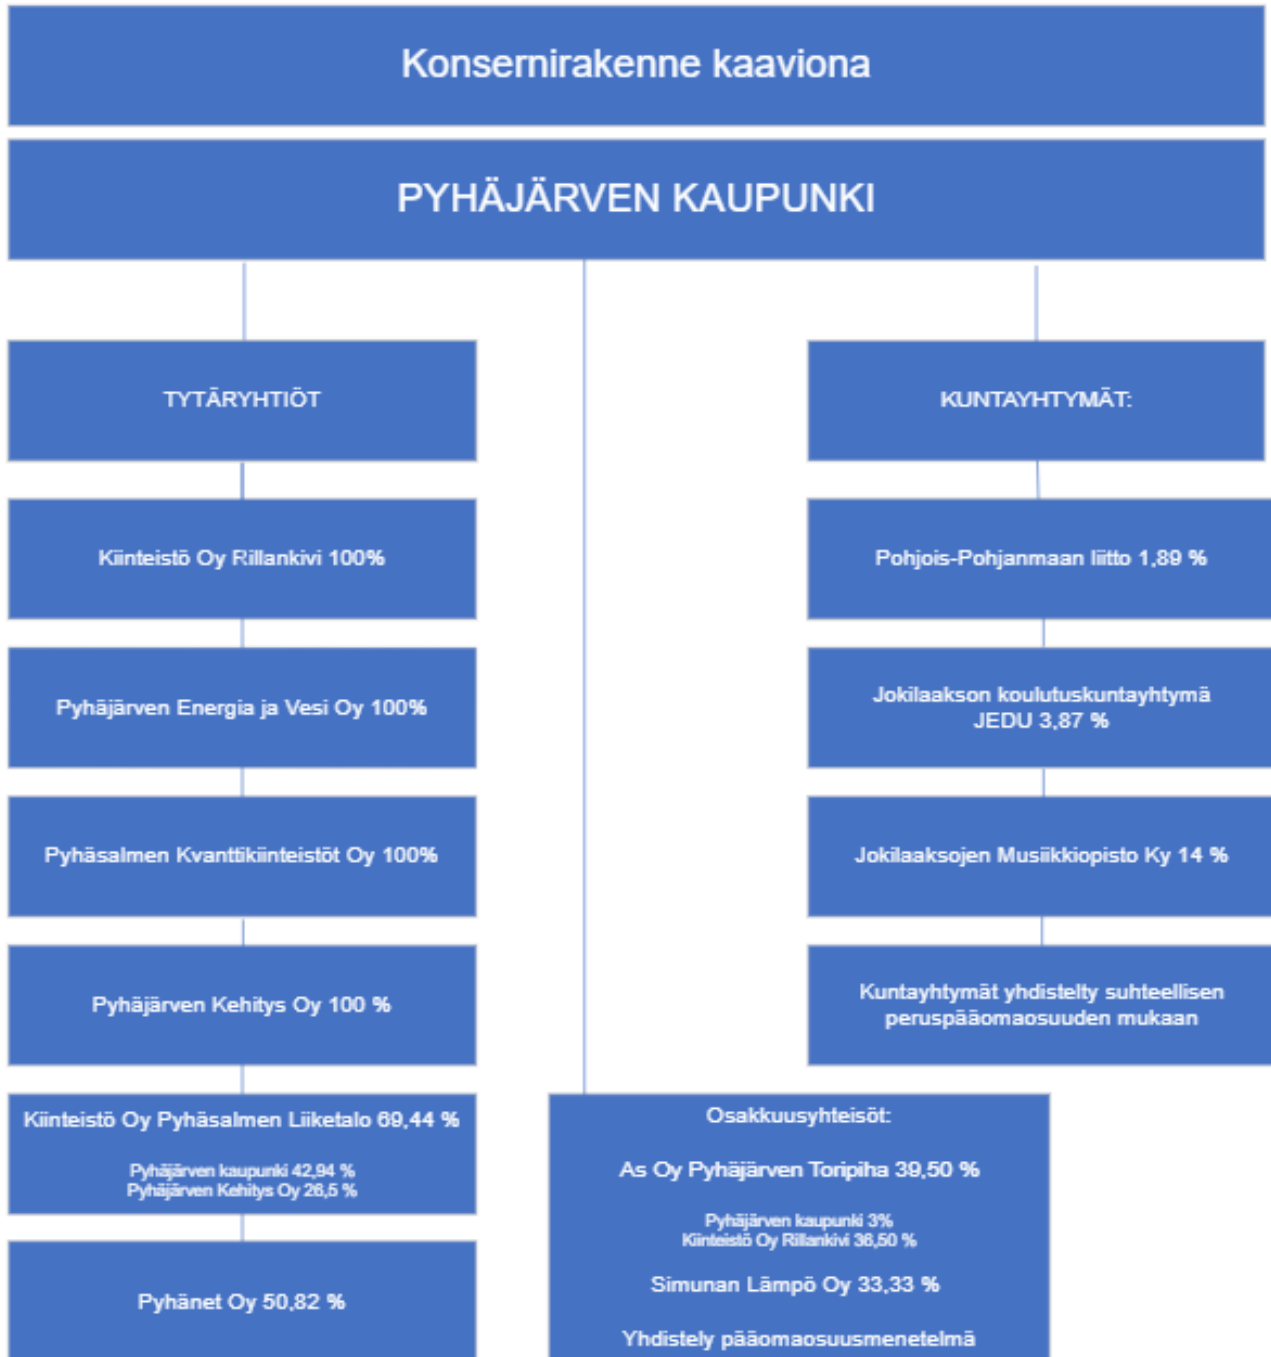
Konsernirakenne kaaviona

PYHÄJÄRVEN KAUPUNKI

TYTÄRYHTIÖT

Kiinteistö Oy Rillankivi 100%

Pyhäjärven Energia ja Vesi Oy 100%

Pyhäsalmen Kvanttikiinteistöt Oy 100%

Pyhäjärven Kehitys Oy 100 %

Kiinteistö Oy Pyhäsalmen Liiketalo 69,44 %

Pyhäjärven kaupunki 42,94 %
Pyhäjärven Kehitys Oy 26,5 %

Pyhänet Oy 50,82 %

KUNTAYHTYMÄT:

Pohjois-Pohjanmaan liitto 1,89 %

Jokilaakson koulutuskuntayhtymä JEDU 3,87 %

Jokilaaksojen Musiikkiopisto Ky 14 %

Kuntayhtymät yhdistelty suhteellisen peruspääomaosuuden mukaan

Osakkuusyhteisöt:

As Oy Pyhäjärven Toripiha 39,50 %

Pyhäjärven kaupunki 3%
Kiinteistö Oy Rillankivi 36,50 %

Simunan Lämpö Oy 33,33 %

Yhdistely pääomaosuusmenetelmä